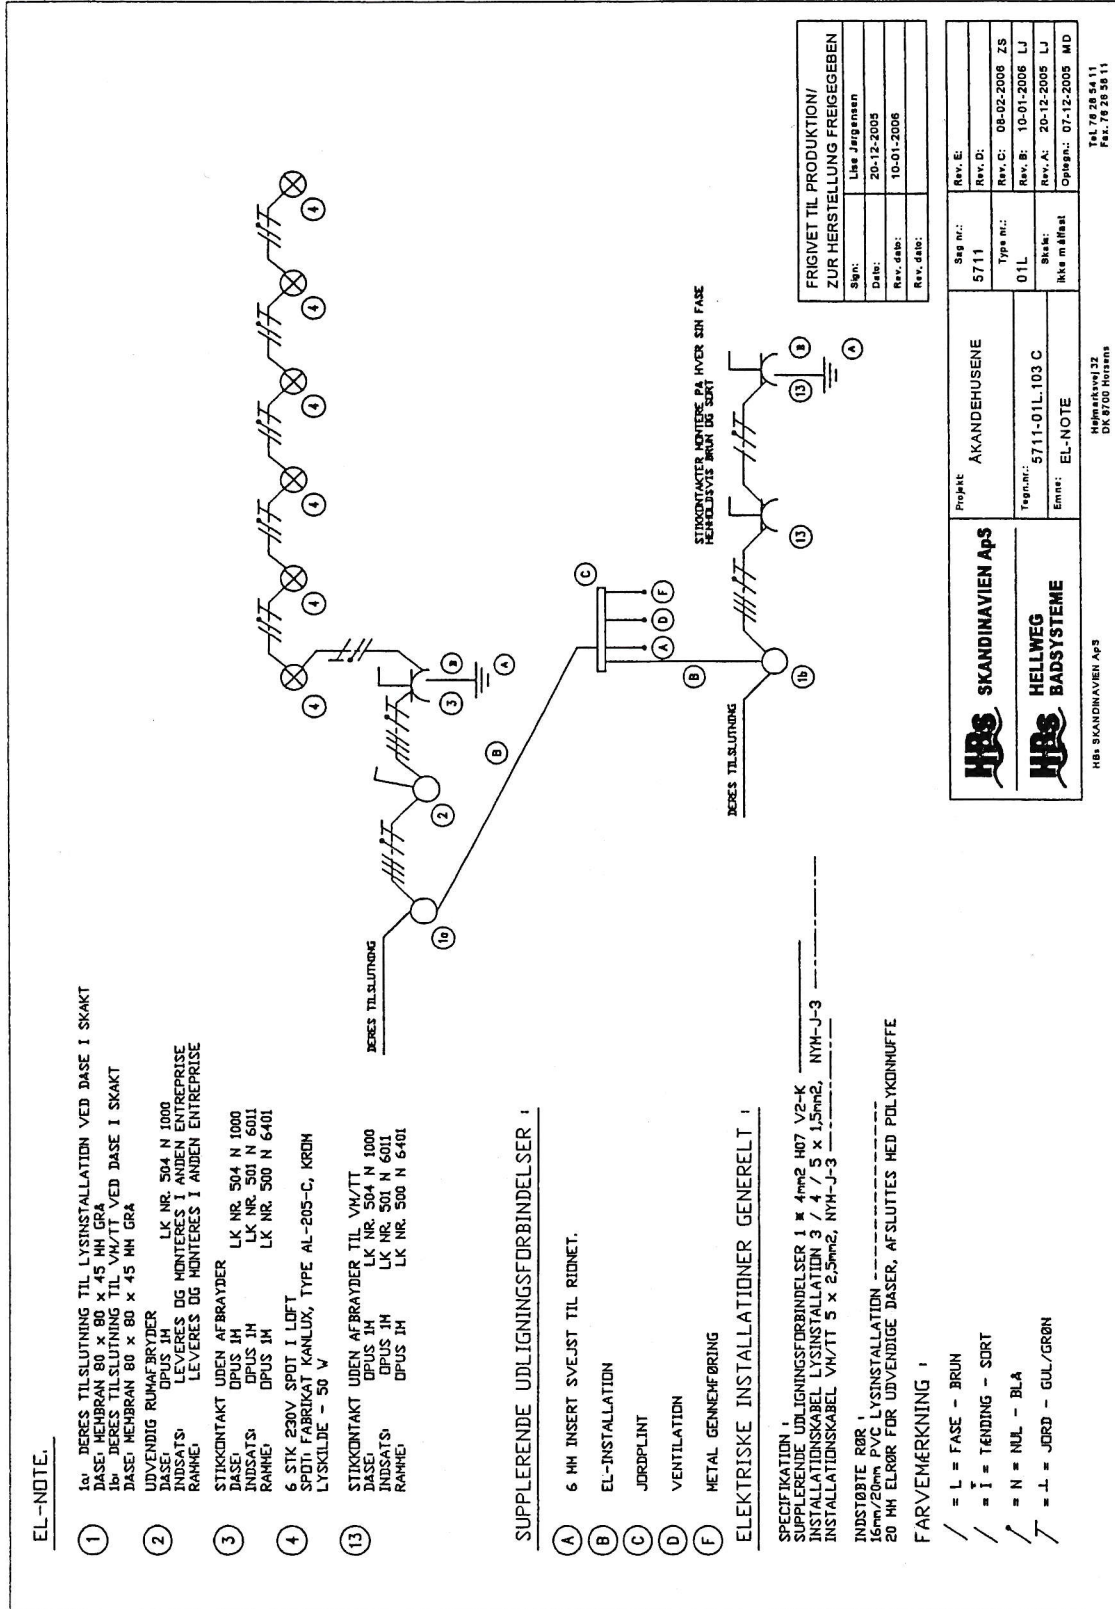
EL-NOTE.

① 1a DERES TILSLUTNING TIL LYSINSTALLATION VED DASE I SKAKT
DASE: MEMBRAN 80 x 80 x 45 MM GRÅ
1b DERES TILSLUTNING TIL VH/TT VED DASE I SKAKT
DASE: MEMBRAN 80 x 80 x 45 MM GRÅ

② UDVENDIG RUMAFBRYDER
DASE: OPUS 1M LK NR. 504 N 1000
INDSATS: LEVERES OG MONTERES I ANDEN ENTREPRISE
RAMME: LEVERES OG MONTERES I ANDEN ENTREPRISE

③ STIKKONTAKT UDEN AFBRYDER
DASE: OPUS 1M LK NR. 504 N 1000
INDSATS: OPUS 1M LK NR. 501 N 6011
RAMME: OPUS 1M LK NR. 500 N 6401

④ 6 STK 230V SPOT I LOFT
SPOT: FABRIKAT KANLUX, TYPE AL-205-C, KROM
LYSKILDE - 50 W

⑬ STIKKONTAKT UDEN AFBRYDER TIL VH/TT
DASE: OPUS 1M LK NR. 504 N 1000
INDSATS: OPUS 1M LK NR. 501 N 6011
RAMME: OPUS 1M LK NR. 500 N 6401

SUPPLERENDE UDLIGNINGSFORBINDELSER :

Ⓐ 6 MM INSERT SVEJST TIL RIONET.
Ⓑ EL-INSTALLATION
Ⓒ JORDPLINT
Ⓓ VENTILATION
Ⓕ METAL GENNEMFØRING

ELEKTRISKE INSTALLATIONER GENERELT :

SPECIFIKATION :
SUPPLERENDE UDLIGNINGSFORBINDELSER 1 x 4mm2 H07 V2-K
INSTALLATIONSKABEL LYSINSTALLATION 3 / 4 / 5 x 1,5mm2, NYM-J-3
INSTALLATIONSKABEL VH/TT 5 x 2,5mm2, NYM-J-3

INDSTØBTE RØR :
16mm/20mm PVC LYSINSTALLATION
20 MM ELRØR FOR UDVENDIGE DASER, AFSLUTTES MED POLYKONMUFFE

FARVEMÆRKNING :
= L = FASE - BRUN
= Ť = TÆNDING - SORT
= N = NUL - BLÅ
= ⊥ = JORD - GUL/GRØN

DERES TILSLUTNING
1a B 2 3 a A 4 4 4 4 4 4
C A D F B 1b
DERES TILSLUTNING
STIKKONTAKTER MONTERES PÅ HVER SIN FASE
HENHOLDSVIS BRUN OG SORT
13 13 B A

FRIGIVET TIL PRODUKTION/
ZUR HERSTELLUNG FREIGEGEBEN

| Sign: | Lise Jørgensen |
|---|---|
| Date: | 20-12-2005 |
| Rev. dato: | 10-01-2006 |
| Rev. dato: | |

HBS SKANDINAVIEN ApS
HBS HELLWEG BADSYSTEME
HBs SKANDINAVIEN ApS Højmarksvej 32 DK 8700 Horsens Tel. 76 25 54 11 Fax. 76 25 58 11

| Projekt | ÅKANDEHUSENE | Sag nr.: 5711 | Rev. E: |
|---|---|---|---|
| | | | Rev. D: |
| Tegn.nr.: | 5711-01L.103 C | Type nr.: 01L | Rev. C: 08-02-2006 ZS |
| | | | Rev. B: 10-01-2006 LJ |
| Emne: | EL-NOTE | Skala: ikke målfast | Rev. A: 20-12-2005 LJ |
| | | | Opt. 07-12-2005 MD |